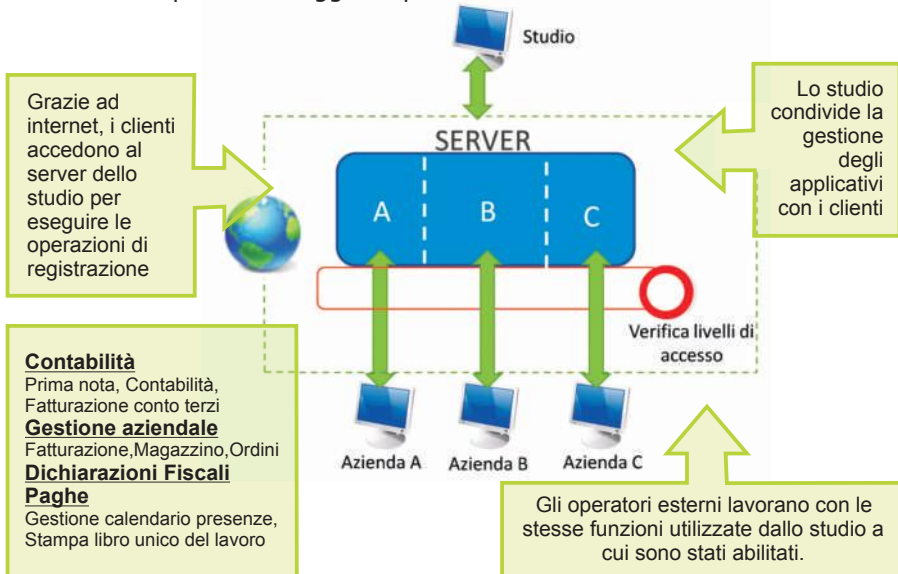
Studio

Grazie ad internet, i clienti accedono al server dello studio per eseguire le operazioni di registrazione

SERVER

A

B

C

Lo studio condivide la gestione degli applicativi con i clienti

Verifica livelli di accesso

**Contabilità**
Prima nota, Contabilità, Fatturazione conto terzi
**Gestione aziendale**
Fatturazione,Magazzino,Ordini
**Dichiarazioni Fiscali**
**Paghe**
Gestione calendario presenze, Stampa libro unico del lavoro

Azienda A

Azienda B

Azienda C

Gli operatori esterni lavorano con le stesse funzioni utilizzate dallo studio a cui sono stati abilitati.